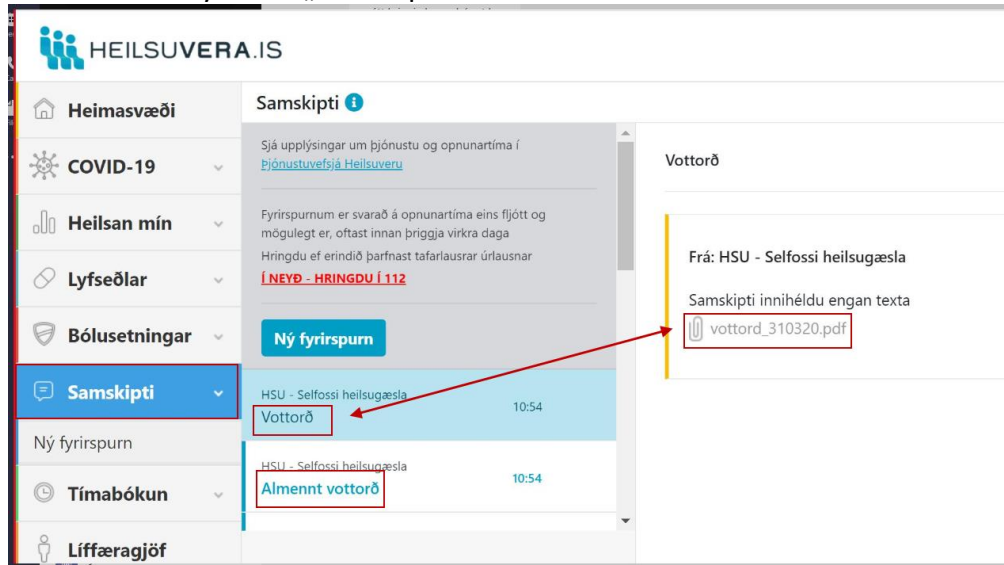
HEILSUVERA.IS

Heimasvæði
COVID-19
Heilsan mín
Lyfseðlar
Bólusetningar
Samskipti
Ný fyrirspurn
Tímabókun
Líffæragjöf

Samskipti

Sjá upplýsingar um þjónustu og opnunartíma í Þjónustuvefsjá Heilsuveru

Fyrirspurnum er svarað á opnunartíma eins fljótt og mögulegt er, oftast innan þriggja virkra daga
Hringdu ef erindið þarfnast tafarlausrar úrlausnar
Í NEYÐ - HRINGDU Í 112

Ný fyrirspurn

HSU - Selfossi heilsugæsla
Vottorð
10:54

HSU - Selfossi heilsugæsla
Almennt vottorð
10:54

Vottorð

Frá: HSU - Selfossi heilsugæsla

Samskipti innihéldu engan texta
vottord_310320.pdf